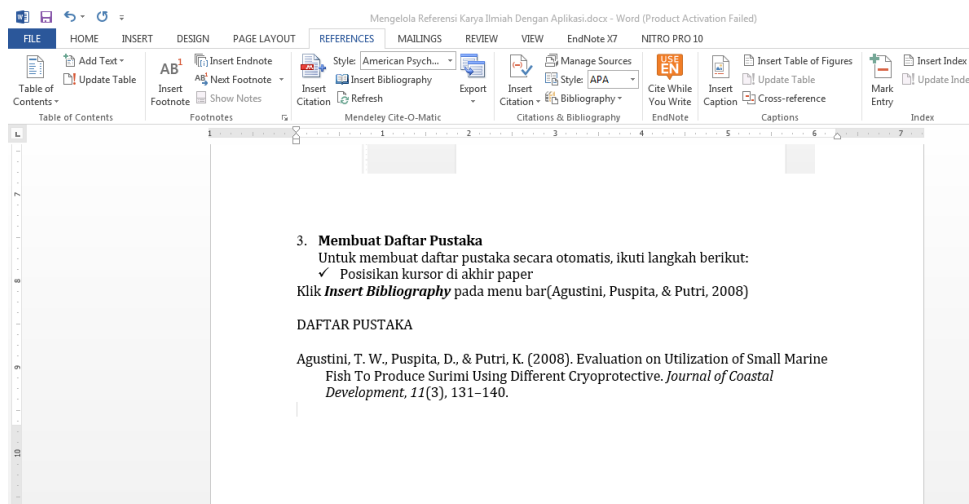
Mengelola Referensi Karya Ilmiah Dengan Aplikasi.docx - Word (Product Activation Failed)

FILE HOME INSERT DESIGN PAGE LAYOUT REFERENCES MAILINGS REVIEW VIEW EndNote X7 NITRO PRO 10

Table of Contents▾ Add Text▾ Update Table
Table of Contents

AB¹ Insert Footnote Insert Endnote Next Footnote▾ Show Notes
Footnotes

Insert Citation Style: American Psych... Insert Bibliography Refresh Export
Mendeley Cite-O-Matic

Insert Citation▾ Manage Sources Style: APA Bibliography▾
Citations & Bibliography

USE EN Cite While You Write
EndNote

Insert Caption Insert Table of Figures Update Table Cross-reference
Captions

Mark Entry Insert Index Update Index
Index

3. **Membuat Daftar Pustaka**
Untuk membuat daftar pustaka secara otomatis, ikuti langkah berikut:
✓ Posisikan kursor di akhir paper
Klik ***Insert Bibliography*** pada menu bar(Agustini, Puspita, & Putri, 2008)

DAFTAR PUSTAKA

Agustini, T. W., Puspita, D., & Putri, K. (2008). Evaluation on Utilization of Small Marine Fish To Produce Surimi Using Different Cryoprotective. *Journal of Coastal Development*, *11*(3), 131–140.